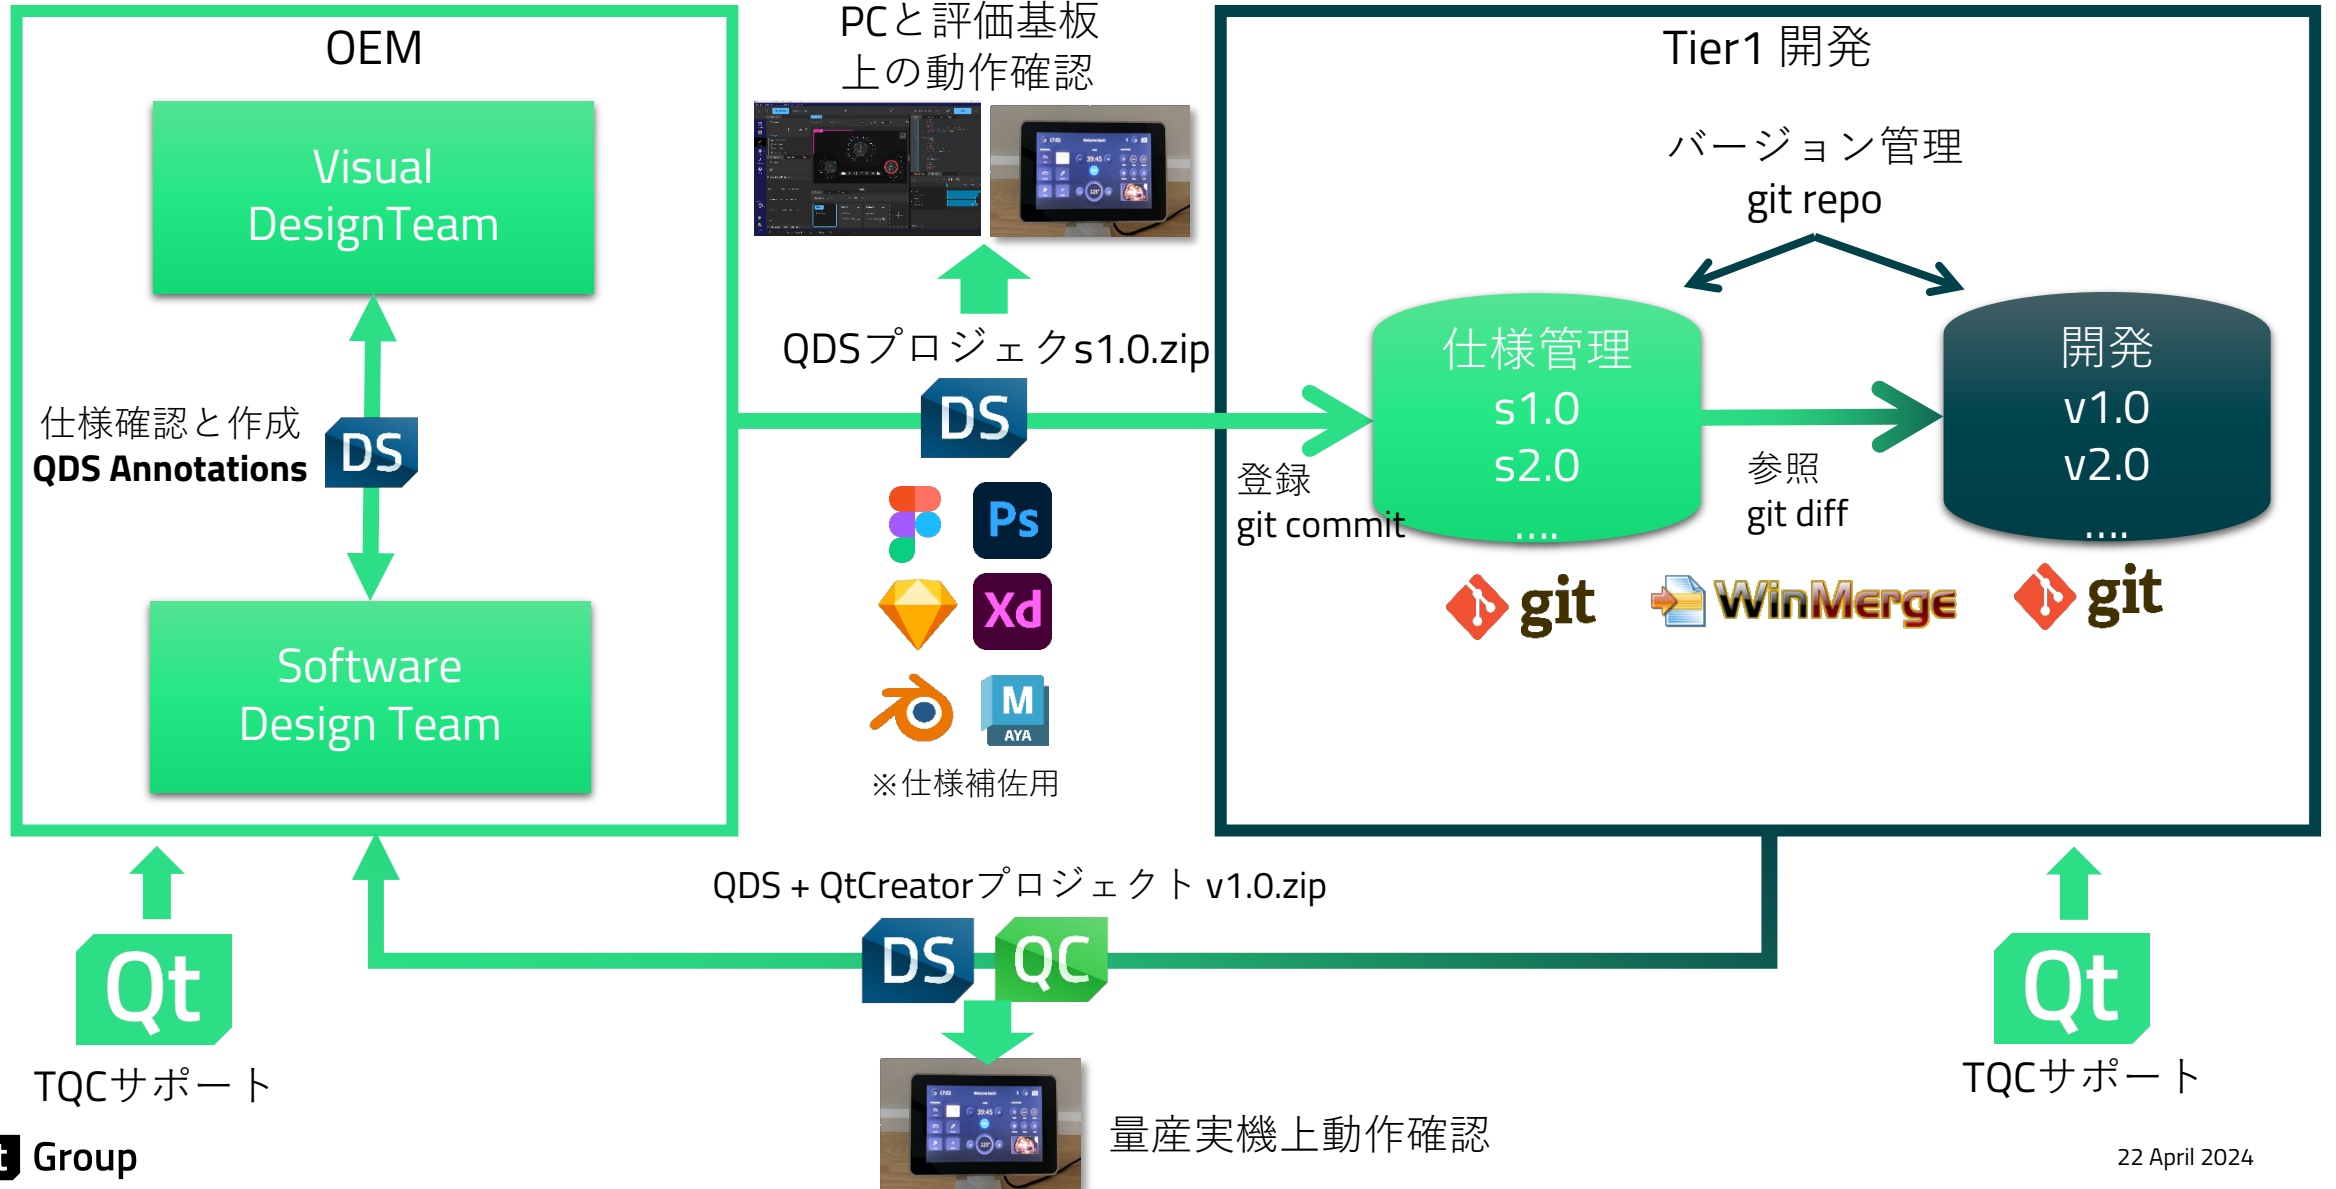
OEM

Visual DesignTeam

仕様確認と作成
QDS Annotations
DS

Software Design Team

PCと評価基板上の動作確認

QDSプロジェクs1.0.zip
DS

Ps
Xd
M
AYA
※仕様補佐用

Tier1 開発

バージョン管理
git repo

仕様管理
s1.0
s2.0
....

登録
git commit

参照
git diff

開発
v1.0
v2.0
....

git
WinMerge
git

QDS + QtCreatorプロジェクト v1.0.zip
DS
QC

Qt
TQCサポート

Qt
TQCサポート

量産実機上動作確認

t Group

22 April 2024